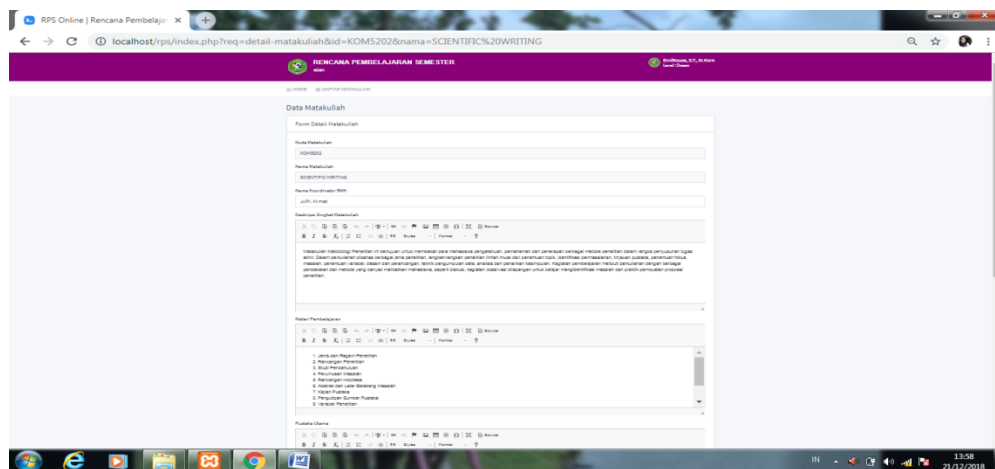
RPS Online | Rencana Pembelaja ×

localhost/rps/index.php?req=detail-matakuliah&id=KOM5202&nama=SCIENTIFIC%20WRITING

RENCANA PEMBELAJARAN SEMESTER

HOME   DAFTAR MATAKULIAH

Data Matakuliah

Form Detail Matakuliah

Kode Matakuliah
KOM5202

Nama Matakuliah
SCIENTIFIC WRITING

Nama Koordinator RMK
JUFRI, M.mat

Deskripsi Singkat Matakuliah

Source

Matakuliah Metodologi Penelitian ini bertujuan untuk memberikan para mahasiswa pengetahuan, pemahaman dan penerapan berbagai metode penelitian dalam rangka penyusunan tugas akhir. Dalam perkuliahan dibahas berbagai jenis penelitian, langkah-langkah penelitian ilmiah mulai dari penentuan topik, identifikasi permasalahan, tinjauan pustaka, penentuan fokus masalah, penentuan variabel, desain dan perancangan, teknik pengumpulan data, analisis dan penarikan kesimpulan. Kegiatan pembelajaran meliputi perkuliahan dengan berbagai pendekatan dan metode yang banyak melibatkan mahasiswa, seperti diskusi, kegiatan observasi dilapangan untuk belajar mengidentifikasi masalah dan praktik pembuatan proposal penelitian.

Materi Pembelajaran

Source

Styles   Format   ?

1. Jenis dan Ragam Penelitian
2. Rancangan Penelitian
3. Studi Pendahuluan
4. Perumusan Masalah
5. Rancangan Hipotesa
6. Abstrak dan Latar Belakang Masalah
7. Kajian Pustaka
8. Pengutipan Sumber Pustaka
9. Variabel Penelitian

Pustaka Utama

Source

Styles   Format   ?

IN   13:58   21/12/2018